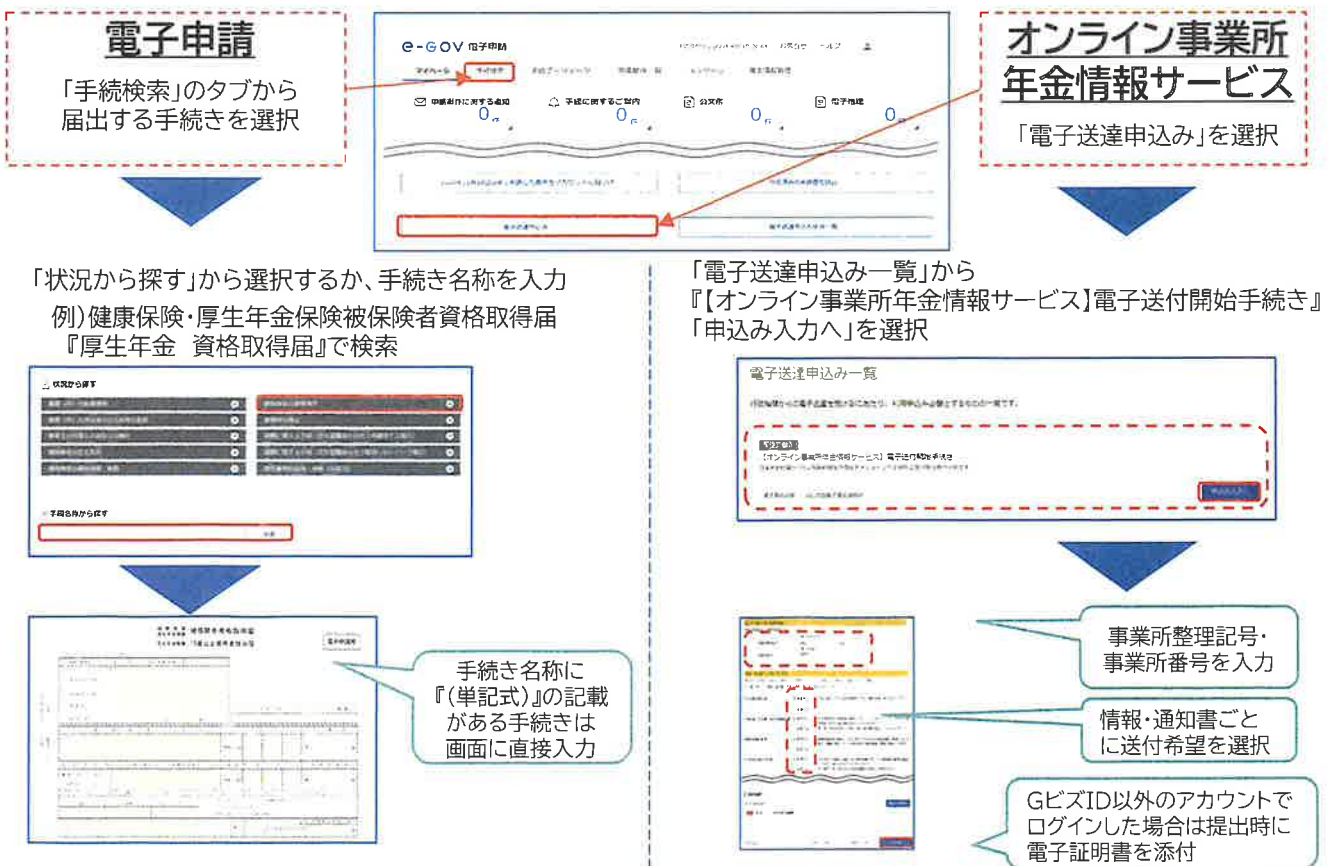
電子申請

「手続検索」のタブから届出する手続きを選択

e-GOV 電子申請

マイページ

申請案件に対する通知 0

手続に関するご案内 0

公文書 0

電子送達 0

オンライン事業所年金情報サービス

「電子送達申込み」を選択

「状況から探す」から選択するか、手続き名称を入力

例)健康保険・厚生年金保険被保険者資格取得届
『厚生年金　資格取得届』で検索

状況から探す

手続名称から探す

手続き名称に『(単記式)』の記載がある手続きは画面に直接入力

「電子送達申込み一覧」から
『【オンライン事業所年金情報サービス】電子送付開始手続き』
「申込み入力へ」を選択

電子送達申込み一覧

【オンライン事業所年金情報サービス】電子送付開始手続き

事業所整理記号・事業所番号を入力

情報・通知書ごとに送付希望を選択

GビズID以外のアカウントでログインした場合は提出時に電子証明書を添付